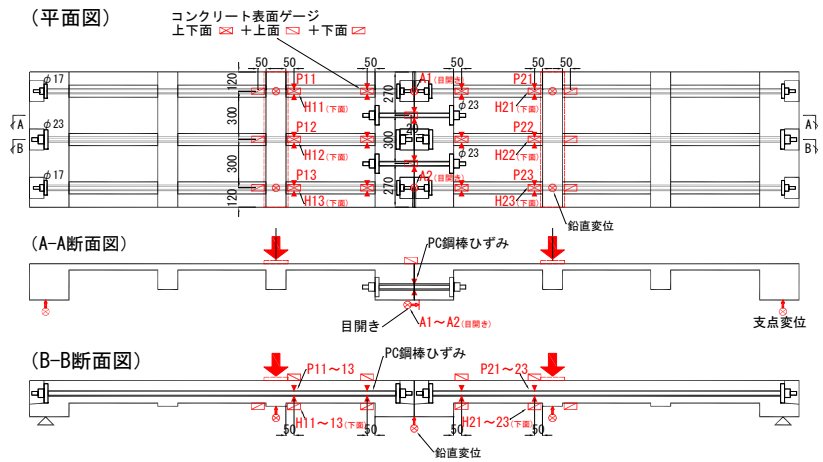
(平面図)

コンクリート表面ゲージ
上下面 + 上面 + 下面

50 50 50 50 50 50

φ17 φ23 φ17

A A
B B

120 300 300 120

P11 H11(下面) P12 H12(下面) P13 H13(下面)

A1(目開き) 270 φ23 300 20 φ23 270 A2(目開き)

P21 H21(下面) P22 H22(下面) P23 H23(下面)

鉛直変位

(A-A断面図)

PC鋼棒ひずみ

目開き A1~A2(目開き)

支点変位

(B-B断面図)

P11~13 PC鋼棒ひずみ P21~23

H11~13(下面) H21~23(下面)

50 50 50 50

鉛直変位